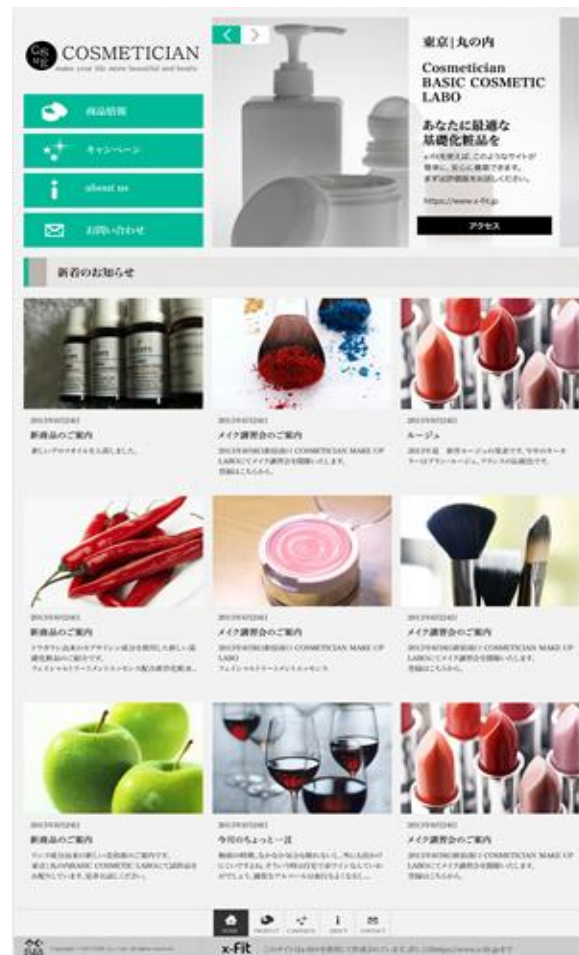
COSMETICIAN
make your life more beautiful and lovely

商品情報

キャンペーン

about us

お問い合わせ

東京|丸の内

Cosmetician BASIC COSMETIC LABO

あなたに最適な基礎化粧品を

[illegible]

https://www.x-fit.jp

アクセス

新着のお知らせ

2013年07月24日
新商品のご案内
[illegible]

2013年07月24日
メイク講習会のご案内
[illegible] COSMETICIAN MAKE UP LABO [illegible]

2013年07月24日
ルージュ
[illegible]

2013年07月24日
新商品のご案内
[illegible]

2013年07月24日
メイク講習会のご案内
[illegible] LABO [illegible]

2013年07月24日
メイク講習会のご案内
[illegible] COSMETICIAN MAKE UP LABO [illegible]

2013年07月24日
新商品のご案内
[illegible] BASIC COSMETIC LABO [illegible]

2013年07月24日
今月のちょっと一言
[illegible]

2013年07月24日
メイク講習会のご案内
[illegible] COSMETICIAN MAKE UP LABO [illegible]

HOME PRODUCT CAMPAIGN ABOUT CONTACT

x-fit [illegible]